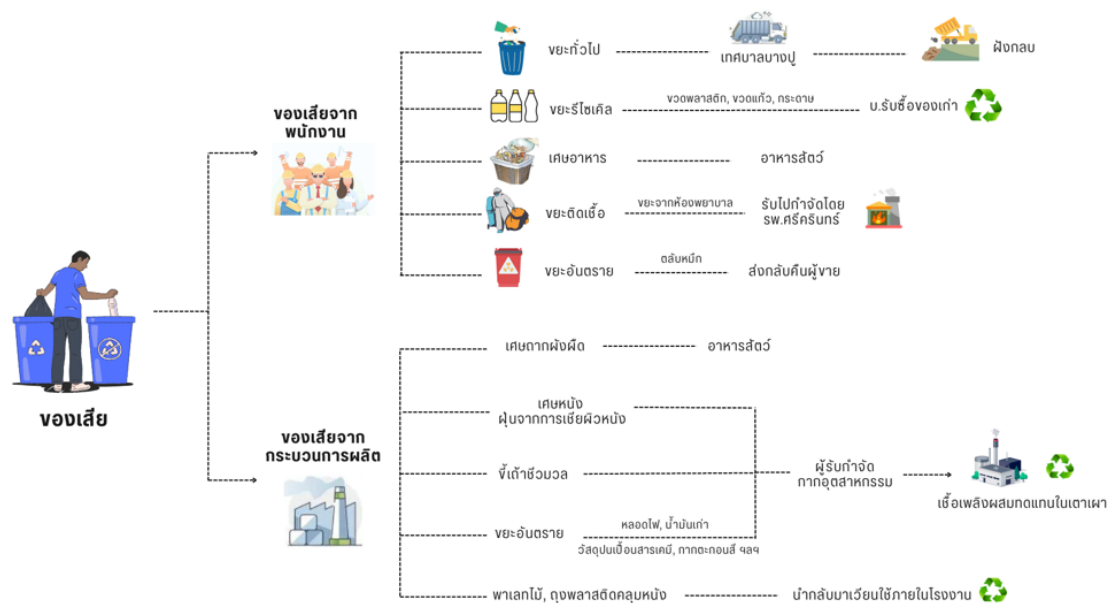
ของเสีย

ของเสียจากพนักงาน

ขยะทั่วไป
เทศบาลบางปู
ฝังกลบ

ขยะรีไซเคิล
ขวดพลาสติก, ขวดแก้ว, กระดาษ
บ.รับซื้อของเก่า

เศษอาหาร
อาหารสัตว์

ขยะติดเชื้อ
ขยะจากห้องพยาบาล
รับไปกำจัดโดย รพ.ศรีครินทร์

ขยะอันตราย
ตลับหมึก
ส่งกลับคืนผู้ขาย

ของเสียจากกระบวนการผลิต

เศษถากพังผืด
อาหารสัตว์

เศษหนัง
ฝุ่นจากการเชียผิวหนัง

ขี้เถ้าชีวมวล

ขยะอันตราย
หลอดไฟ, น้ำมันเก่า
วัสดุปนเปื้อนสารเคมี, กากตะกอนสี ฯลฯ

ผู้รับกำจัด
กากอุตสาหกรรม

เชื้อเพลิงผสมทดแทนในเตาเผา

พาเลทไม้, ถุงพลาสติดคลุมหนัง
นำกลับมาเวียนใช้ภายในโรงงาน